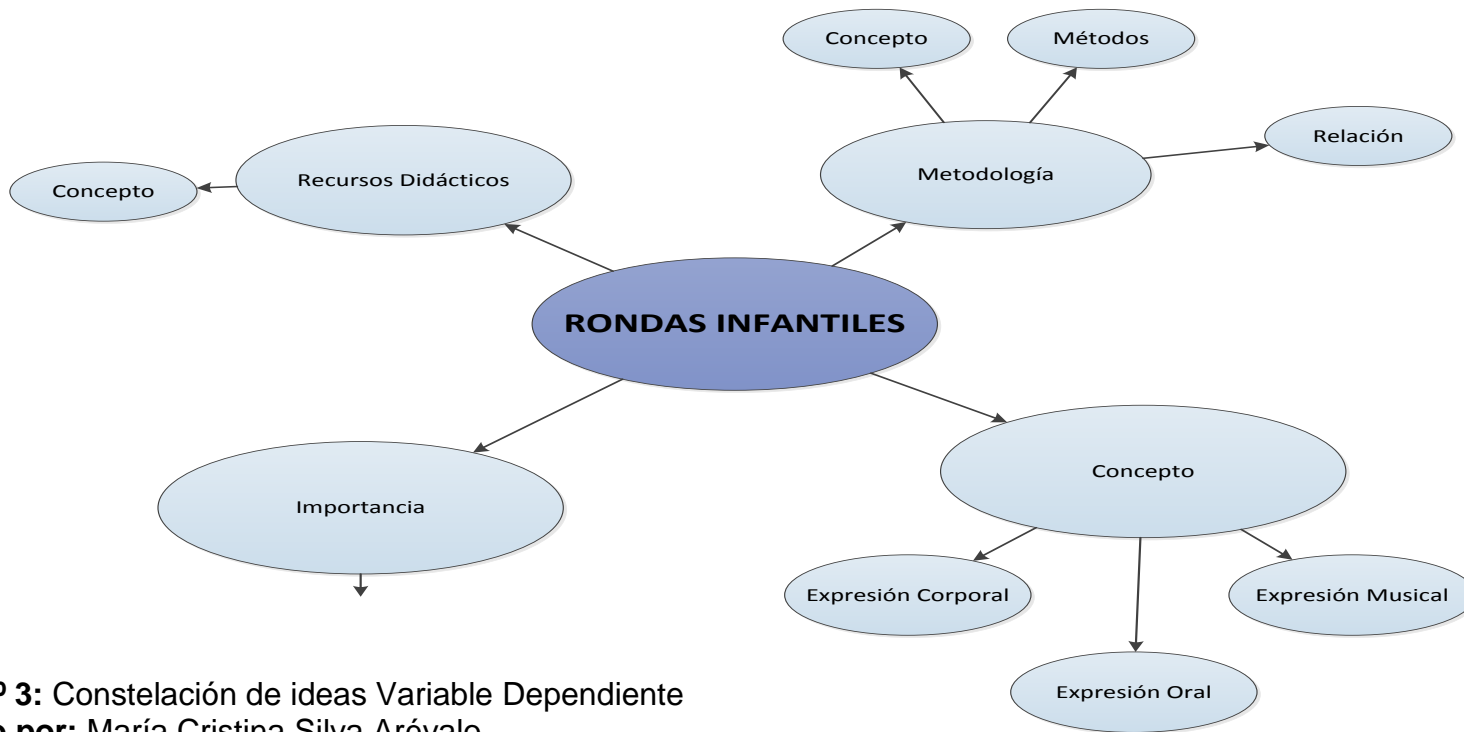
Concepto

Métodos

Relación

Metodología

Concepto

Recursos Didácticos

RONDAS INFANTILES

Importancia

Concepto

Expresión Corporal

Expresión Musical

Expresión Oral

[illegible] 3: Constelación de ideas Variable Dependiente
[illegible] por: María Cristina Silva Arévalo